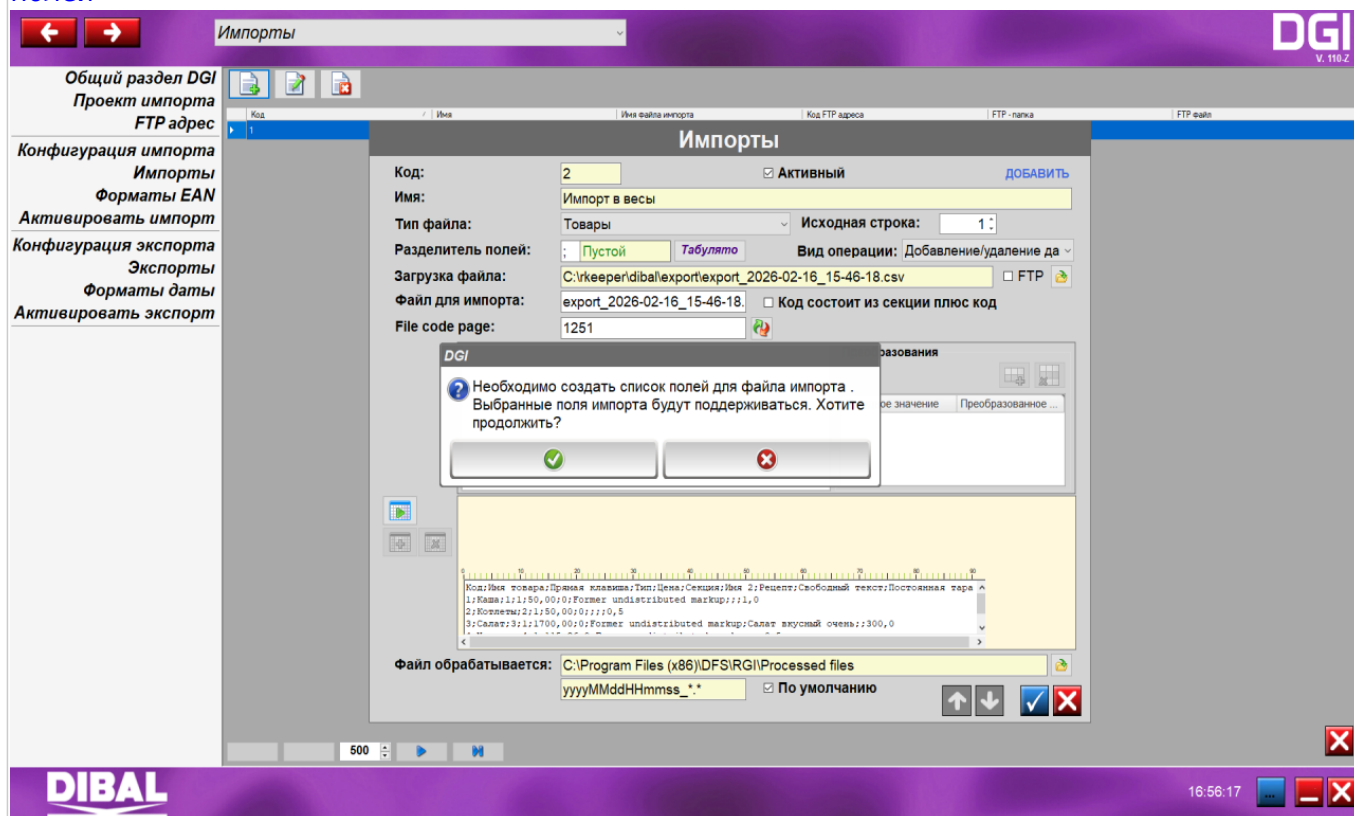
Импорты

DGI
V. 110-Z

Общий раздел DGI
Проект импорта
FTP адрес
Конфигурация импорта
Импорты
Форматы EAN
Активировать импорт
Конфигурация экспорта
Экспорты
Форматы даты
Активировать экспорт

| Код | Имя | Имя файла импорта | Код FTP адреса | FTP - папка | FTP файл |
|---|---|---|---|---|---|
| 1 | | | | | |

Импорты

Код: 2
☑ Активный
ДОБАВИТЬ
Имя: Импорт в весы
Тип файла: Товары
Исходная строка: 1
Разделитель полей: ; Пустой Табулято
Вид операции: Добавление/удаление да
Загрузка файла: C:\rkeeper\dibal\export\export_2026-02-16_15-46-18.csv
☐ FTP
Файл для импорта: export_2026-02-16_15-46-18.
☐ Код состоит из секции плюс код
File code page: 1251

разования
ое значение
Преобразованное ...

DGI
Необходимо создать список полей для файла импорта . Выбранные поля импорта будут поддерживаться. Хотите продолжить?

Код;Имя товара;Пряная клавиша;Тип;Цена;Секция;Имя 2;Рецепт;Свободный текст;Постоянная тара
1;Каша;1;1;50,00;0;Former undistributed markup;;;1,0
2;Котлеты;2;1;50,00;0;;;;0,5
3;Салат;3;1;1700,00;0;Former undistributed markup;Салат вкусный очень;;300,0

Файл обрабатывается: C:\Program Files (x86)\DFS\RGI\Processed files
yyyyMMddHHmmss_*.*
☑ По умолчанию

500

DIBAL

16:56:17